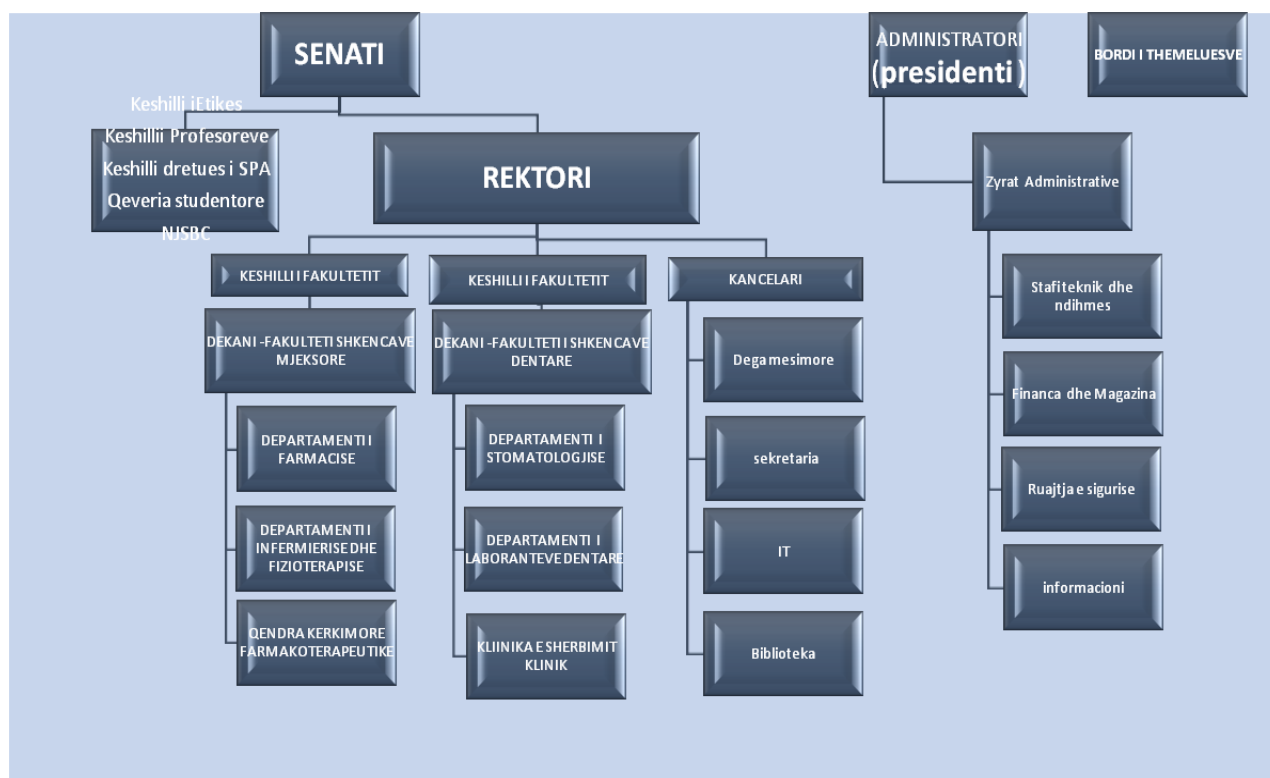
SENATI

Keshilli iEtikes
Keshillii Profesoreve
Keshilli dretues i SPA
Qeveria studentore
NJSBC

ADMINISTRATORI (presidenti )

BORDI I THEMELUESVE

REKTORI

Zyrat Administrative

KESHILLI I FAKULTETIT

KESHILLI I FAKULTETIT

KANCELARI

Stafiteknik dhe ndihmes

DEKANI -FAKULTETI SHKENCAVE MJEKSORE

DEKANI -FAKULTETI SHKENCAVE DENTARE

Degamesimore

Financa dhe Magazina

DEPARTAMENTI I FARMACISE

DEPARTAMENTI I STOMATOLOGJISE

sekretaria

Ruajtja e sigurise

DEPARTAMENTI I INFERMIERISE DHE FIZIOTERAPISE

DEPARTAMENTI I LABORANTEVE DENTARE

IT

informacioni

QENDRA KERKIMORE FARMAKOTERAPEUTIKE

KLIINIKA E SHERBIMIT KLINIK

Biblioteka